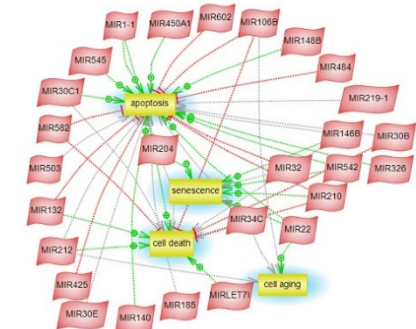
MIR1-1
MIR450A1
MIR602
MIR106B
MIR148B
MIR545
MIR484
MIR30C1
apoptosis
MIR219-1
MIR582
MIR146B
MIR30B
MIR204
MIR503
MIR32
MIR542
MIR326
senescence
MIR132
MIR210
MIR34C
MIR212
cell death
MIR22
MIR425
cell aging
MIRLET7I
MIR30E
MIR185
MIR140